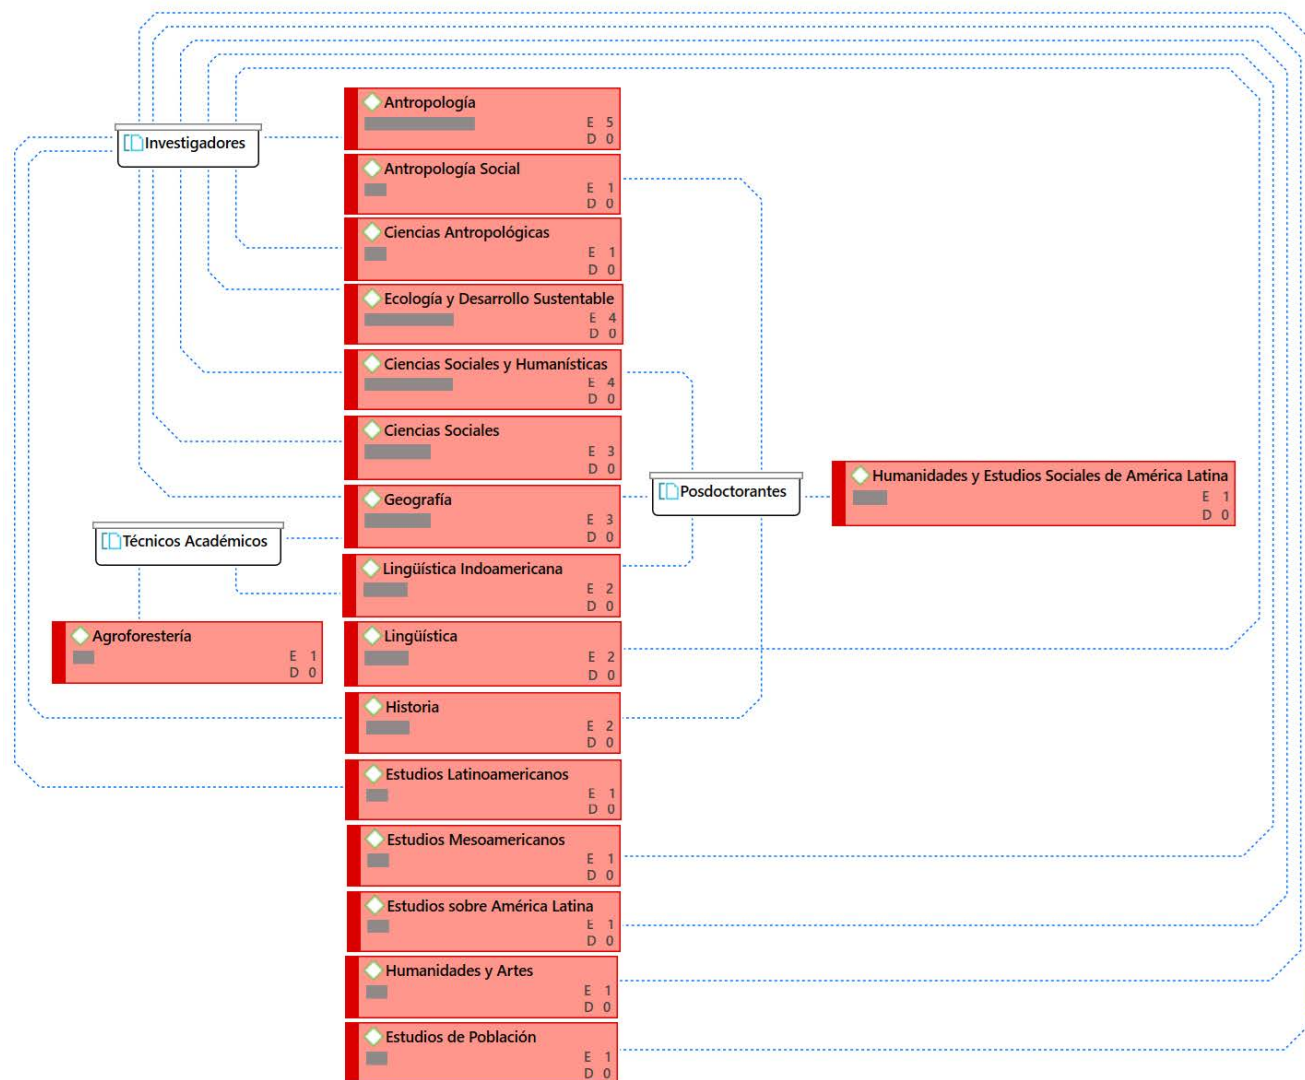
Investigadores

Antropología
E 5
D 0

Antropología Social
E 1
D 0

Ciencias Antropológicas
E 1
D 0

Ecología y Desarrollo Sustentable
E 4
D 0

Ciencias Sociales y Humanísticas
E 4
D 0

Ciencias Sociales
E 3
D 0

Geografía
E 3
D 0

Posdoctorantes

Humanidades y Estudios Sociales de América Latina
E 1
D 0

Técnicos Académicos

Lingüística Indoamericana
E 2
D 0

Agroforestería
E 1
D 0

Lingüística
E 2
D 0

Historia
E 2
D 0

Estudios Latinoamericanos
E 1
D 0

Estudios Mesoamericanos
E 1
D 0

Estudios sobre América Latina
E 1
D 0

Humanidades y Artes
E 1
D 0

Estudios de Población
E 1
D 0